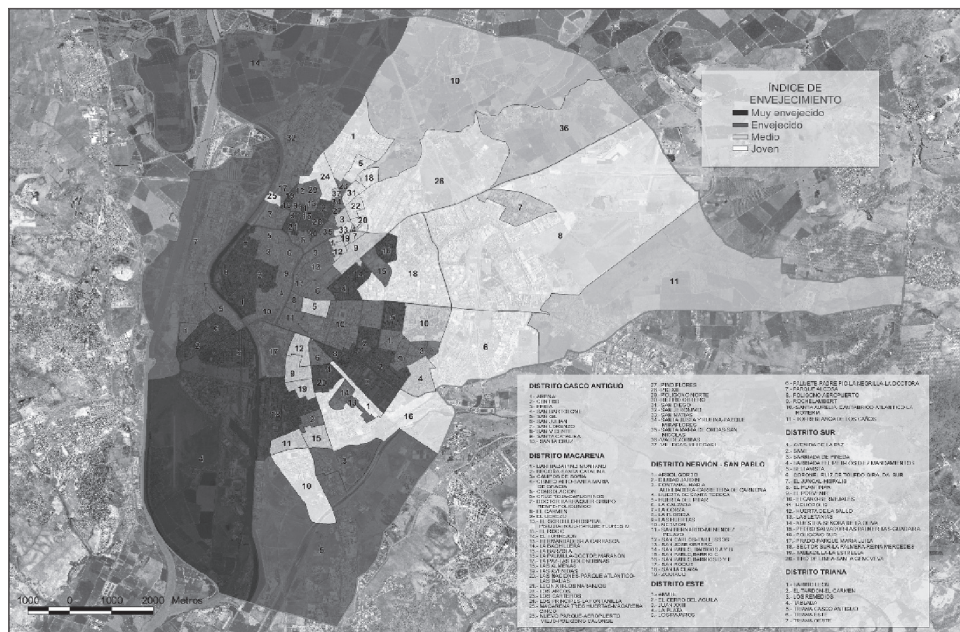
ÍNDICE DE ENVEJECIMIENTO
Muy envejecido
Envejecido
Medio
Joven

14
10
36
34
1
6
18
28
24
25
7
8
11
18
5
10
6
16
12
19
11
15
10
1
4

DISTRITO CASCO ANTIGUO
1. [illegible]
2. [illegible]
3. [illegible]
4. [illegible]
5. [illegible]
6. SAN JULIÁN
7. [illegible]
8. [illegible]
9. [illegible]
10. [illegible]
11. SANTA CRUZ

DISTRITO MACARENA
1. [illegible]
2. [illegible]
3. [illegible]
4. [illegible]
5. CONSOLACIÓN
6. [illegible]
7. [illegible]
8. EL CARMEN
9. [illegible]
10. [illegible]
11. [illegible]
12. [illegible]
13. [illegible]
14. LA BARZOLA
15. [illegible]
16. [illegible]
17. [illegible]
18. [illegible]
19. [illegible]
20. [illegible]
21. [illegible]
22. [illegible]
23. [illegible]
24. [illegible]
25. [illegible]

27. PINO FLORES
28. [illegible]
29. POLÍGONO NORTE
30. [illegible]
31. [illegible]
32. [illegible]
33. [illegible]
34. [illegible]
35. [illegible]
36. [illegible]

DISTRITO NERVIÓN - SAN PABLO
1. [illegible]
2. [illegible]
3. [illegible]
4. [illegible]
5. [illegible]
6. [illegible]
7. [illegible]
8. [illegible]
9. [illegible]
10. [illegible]
11. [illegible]
12. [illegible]
13. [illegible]
14. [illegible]
15. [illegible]
16. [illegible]
17. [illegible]
18. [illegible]
19. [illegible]

DISTRITO ESTE
1. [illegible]
2. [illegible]
3. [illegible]
4. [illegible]
5. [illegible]

6. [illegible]
7. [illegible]
8. POLÍGONO AEROPUERTO
9. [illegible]
10. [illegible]
11. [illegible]

DISTRITO SUR
1. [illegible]
2. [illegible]
3. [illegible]
4. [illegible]
5. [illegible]
6. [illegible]
7. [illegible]
8. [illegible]
9. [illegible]
10. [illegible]
11. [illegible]
12. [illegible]
13. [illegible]
14. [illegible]
15. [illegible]
16. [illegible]
17. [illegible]
18. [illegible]
19. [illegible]

DISTRITO TRIANA
1. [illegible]
2. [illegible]
3. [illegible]
4. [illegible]
5. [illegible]
6. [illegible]
7. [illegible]

1000 0 1000 2000 Metros